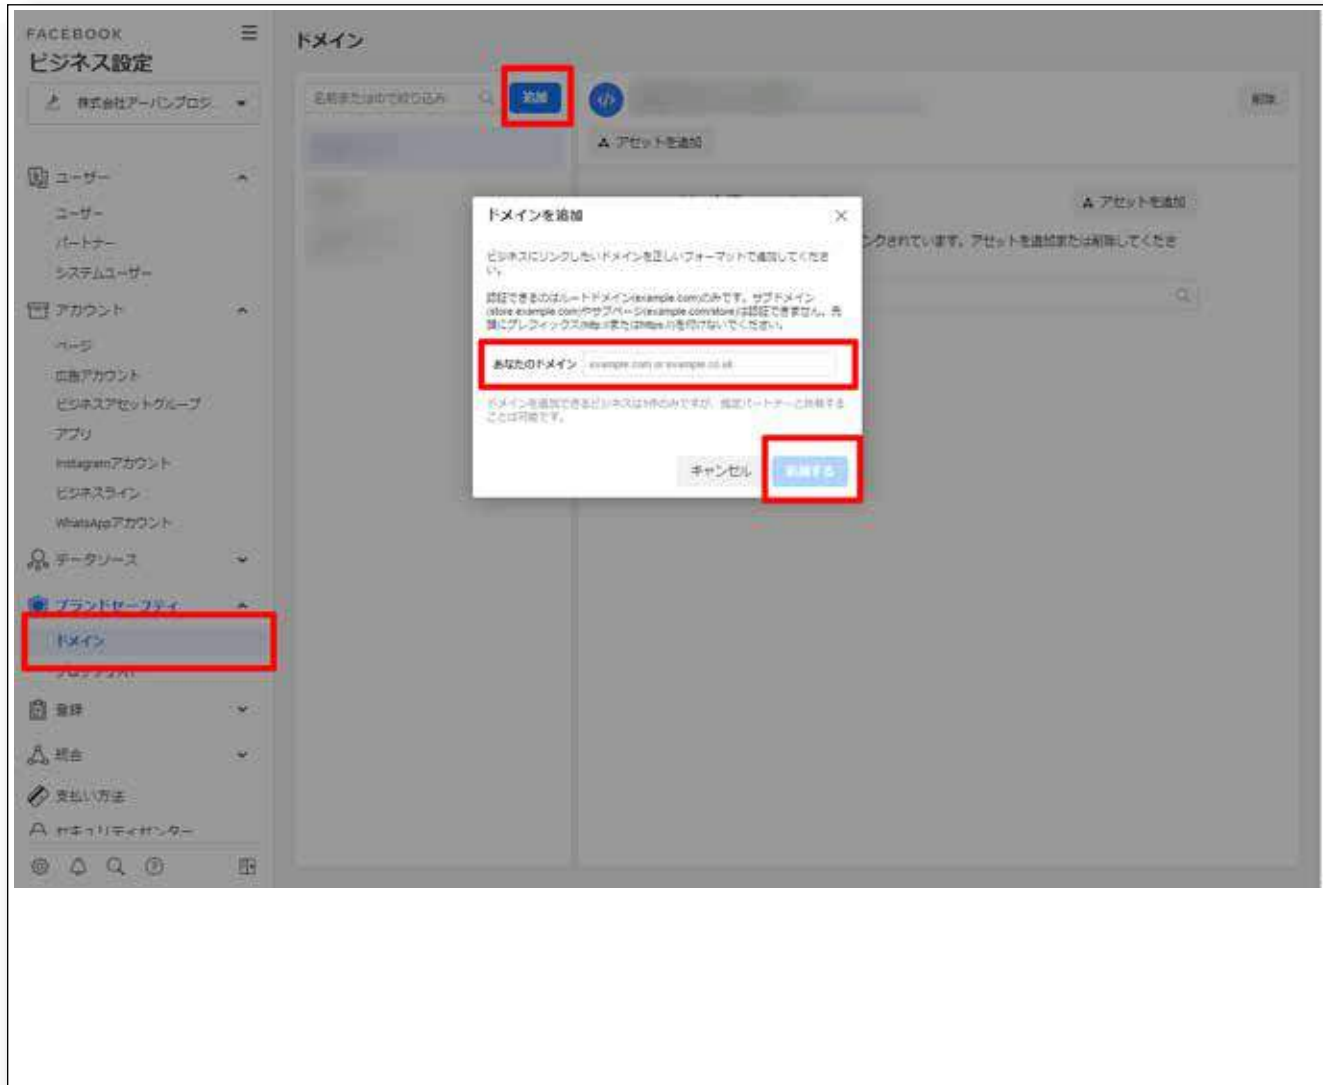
FACEBOOK
ビジネス設定

株式会社アーバンプロジ...

ユーザー
ユーザー
パートナー
システムユーザー
アカウント
ページ
広告アカウント
ビジネスアセットグループ
アプリ
Instagramアカウント
ビジネスライン
WhatsAppアカウント
データソース
ブランドセーフティ
ドメイン
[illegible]
登録
統合
支払い方法
セキュリティセンター

ドメイン

名前またはIDで絞り込み
追加

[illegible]
削除
アセットを追加

アセットを追加
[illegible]クされています。アセットを追加または削除してくださ

ドメインを追加
×
ビジネスにリンクしたいドメインを正しいフォーマットで追加してください。

認証できるのはルートドメイン(example.com)のみです。サブドメイン(store.example.com)やサブページ(example.com/store)は認証できません。先頭にプレフィックス(http://またはhttps://)を付けないでください。

あなたのドメイン
example.com or example.co.uk

ドメインを追加できるビジネスは1件のみですが、指定パートナーと共有することは可能です。

キャンセル
追加する